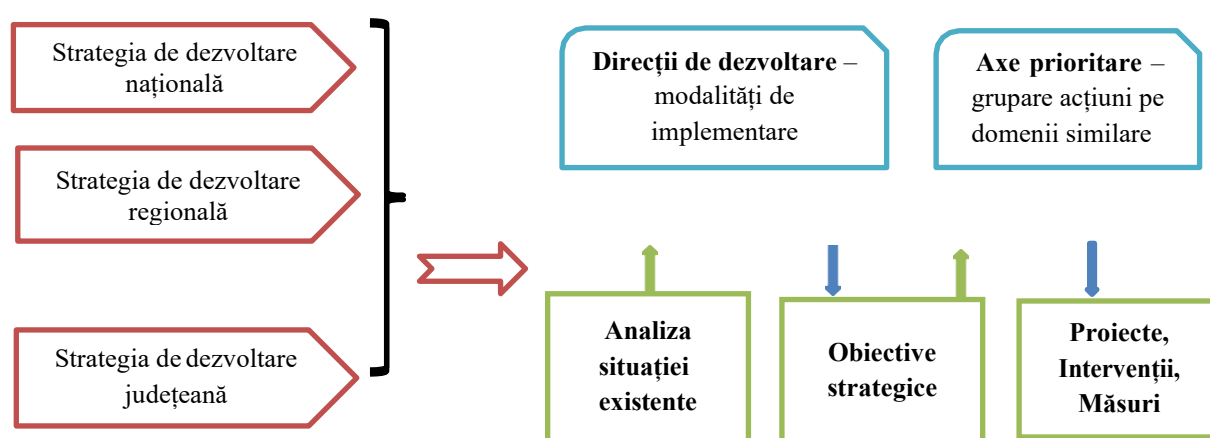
Strategia de dezvoltare națională

Strategia de dezvoltare regională

Strategia de dezvoltare județeană

**Direcții de dezvoltare** – modalități de implementare

**Axe prioritare** – grupare acțiuni pe domenii similare

**Analiza situației existente**

**Obiective strategice**

**Proiecte, Intervenții, Măsuri**